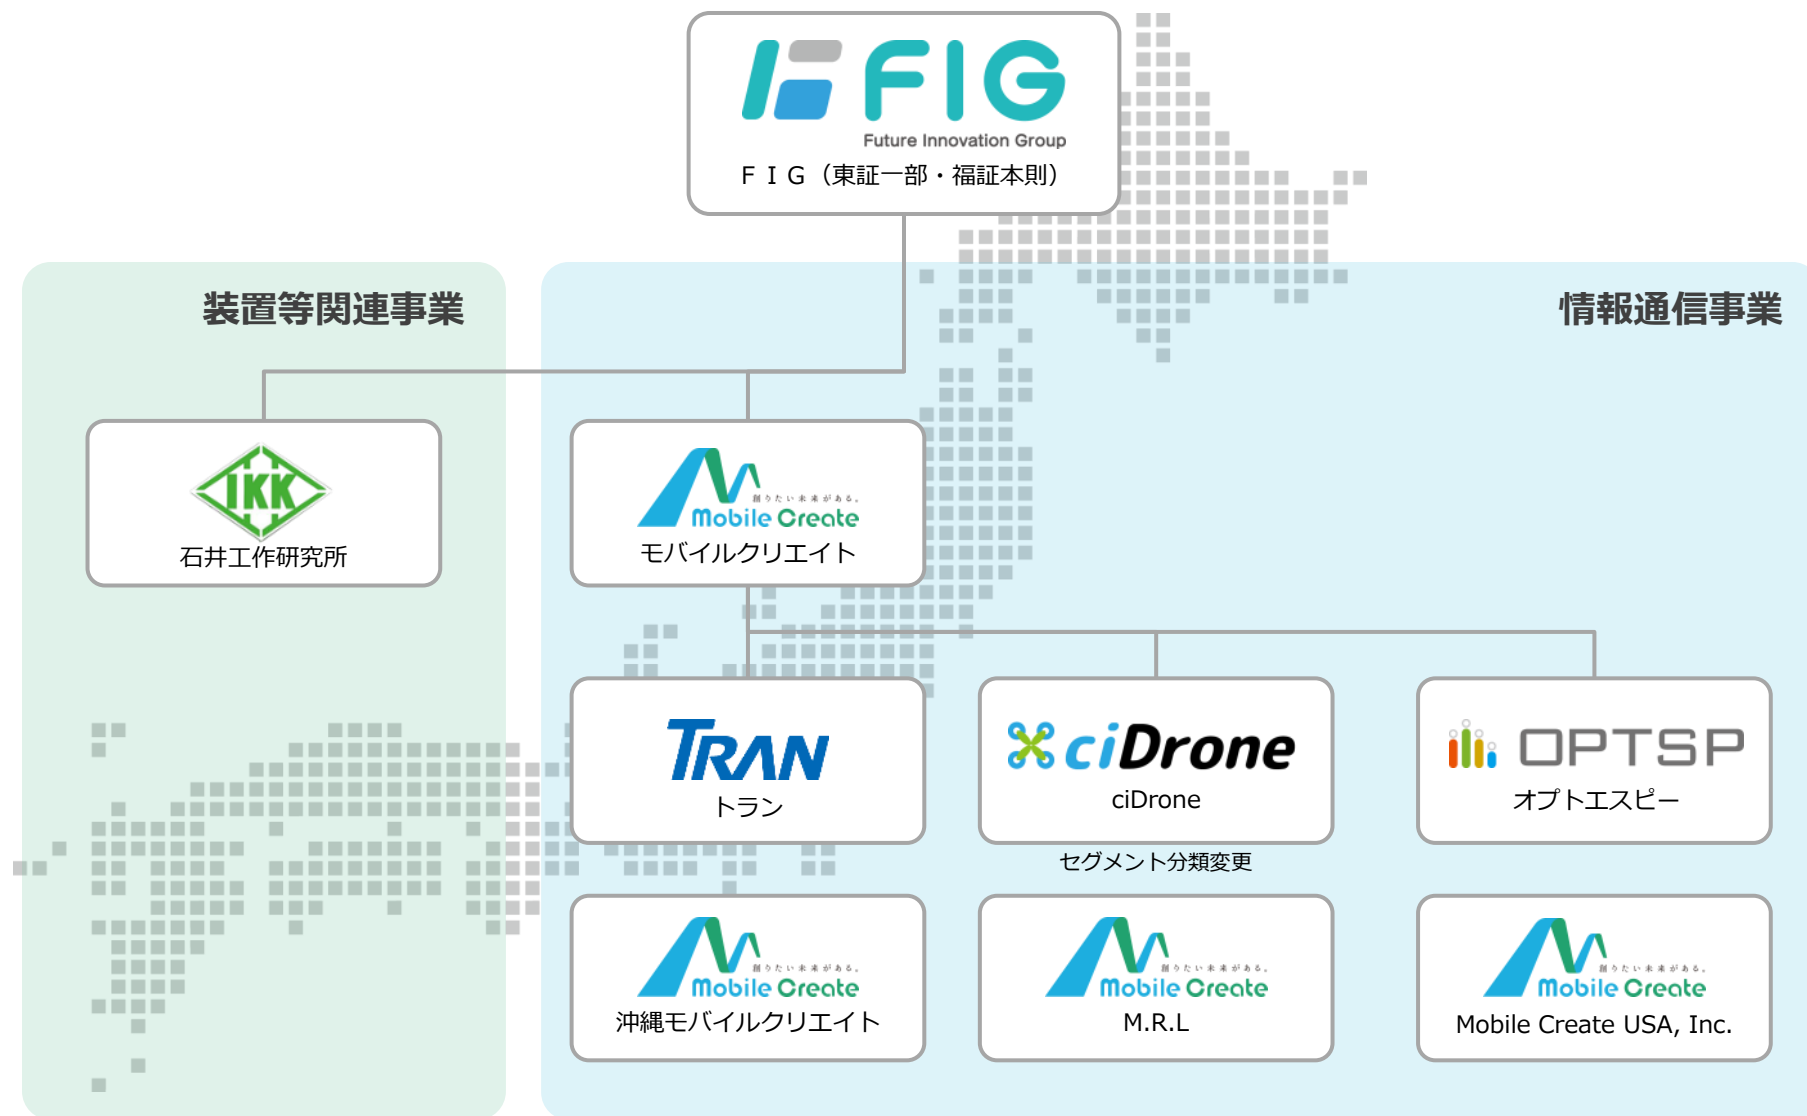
FIG
Future Innovation Group
ＦＩＧ（東証一部・福証本則）

装置等関連事業

情報通信事業

IKK
石井工作研究所

創りたい未来がある。
Mobile Create
モバイルクリエイト

TRAN
トラン

ciDrone
ciDrone

OPTSP
オプトエスピー

セグメント分類変更

創りたい未来がある。
Mobile Create
沖縄モバイルクリエイト

創りたい未来がある。
Mobile Create
M.R.L

創りたい未来がある。
Mobile Create
Mobile Create USA, Inc.